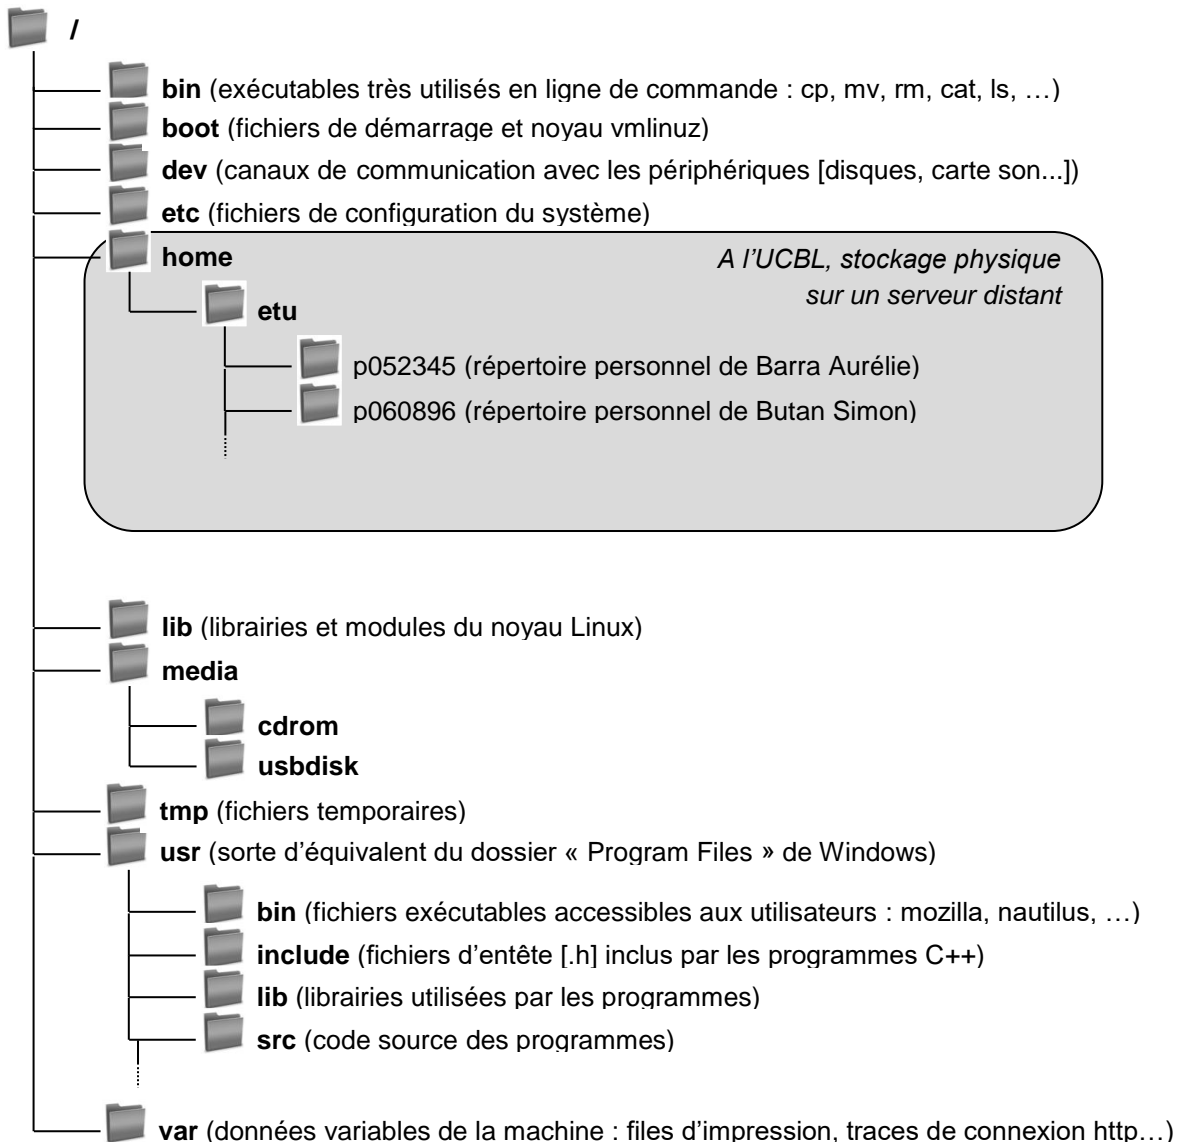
/

bin (exécutables très utilisés en ligne de commande : cp, mv, rm, cat, ls, …)

boot (fichiers de démarrage et noyau vmlinuz)

dev (canaux de communication avec les périphériques [disques, carte son...])

etc (fichiers de configuration du système)

home

A l'UCBL, stockage physique sur un serveur distant

etu

p052345 (répertoire personnel de Barra Aurélie)

p060896 (répertoire personnel de Butan Simon)

lib (librairies et modules du noyau Linux)

media

cdrom

usbdisk

tmp (fichiers temporaires)

usr (sorte d'équivalent du dossier « Program Files » de Windows)

bin (fichiers exécutables accessibles aux utilisateurs : mozilla, nautilus, …)

include (fichiers d'entête [.h] inclus par les programmes C++)

lib (librairies utilisées par les programmes)

src (code source des programmes)

var (données variables de la machine : files d'impression, traces de connexion http…)